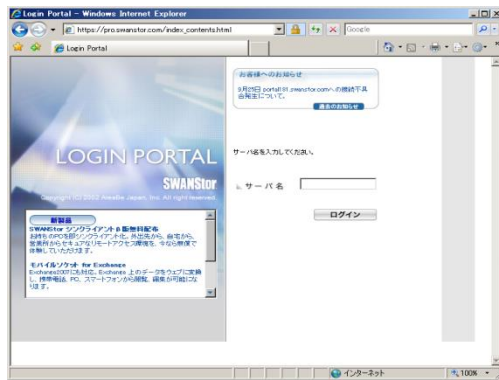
Login Portal - Windows Internet Explorer

https://pro.swanstor.com/index_contents.html

Google

Login Portal

お客様へのお知らせ

9月25日 portal1.81.swanstor.comへの接続不具合発生について。

過去のお知らせ

LOGIN PORTAL

SWANStor

Copyright (C) 2002 AkeBe Japan, Inc. All right reserved.

サーバ名を入力してください。

サーバ名

ログイン

新製品

SWANStor シンクライアント 8 販売無料配布

お持ちのPCを即シンクライアント化。外出先から、自宅から、営業所からセキュアなリモートアクセス環境を、今なら無償で体験していただけます。

モバイルソケット for Exchange

Exchange2007にも対応。Exchange 上のデータをウェブに変換し、携帯電話、PC、スマートフォンから閲覧、編集が可能になります。

インターネット

100%